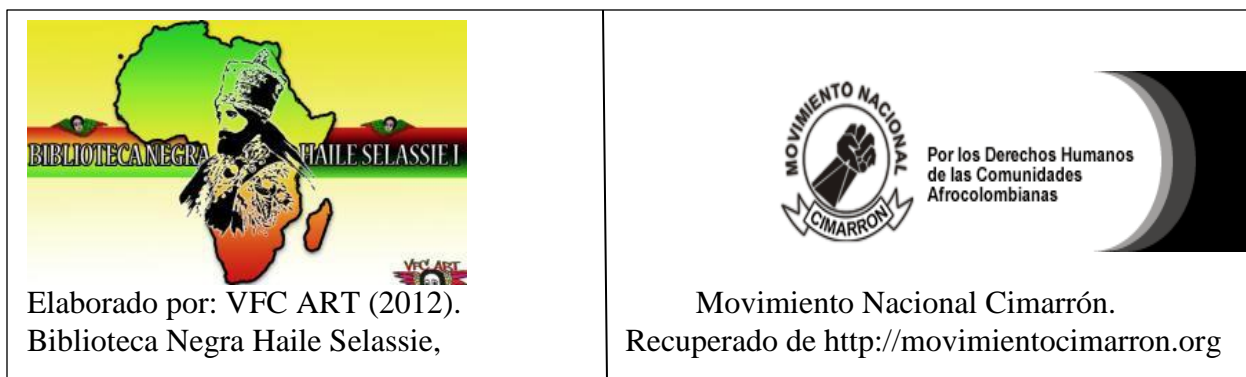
| BIBLIOTECA NEGRA HAILE SELASSIE I VFC ART Elaborado por: VFC ART (2012). Biblioteca Negra Haile Selassie, | MOVIMIENTO NACIONAL CIMARRON Por los Derechos Humanos de las Comunidades Afrocolombianas Movimiento Nacional Cimarrón. Recuperado de http://movimientocimarron.org |
|---|---|